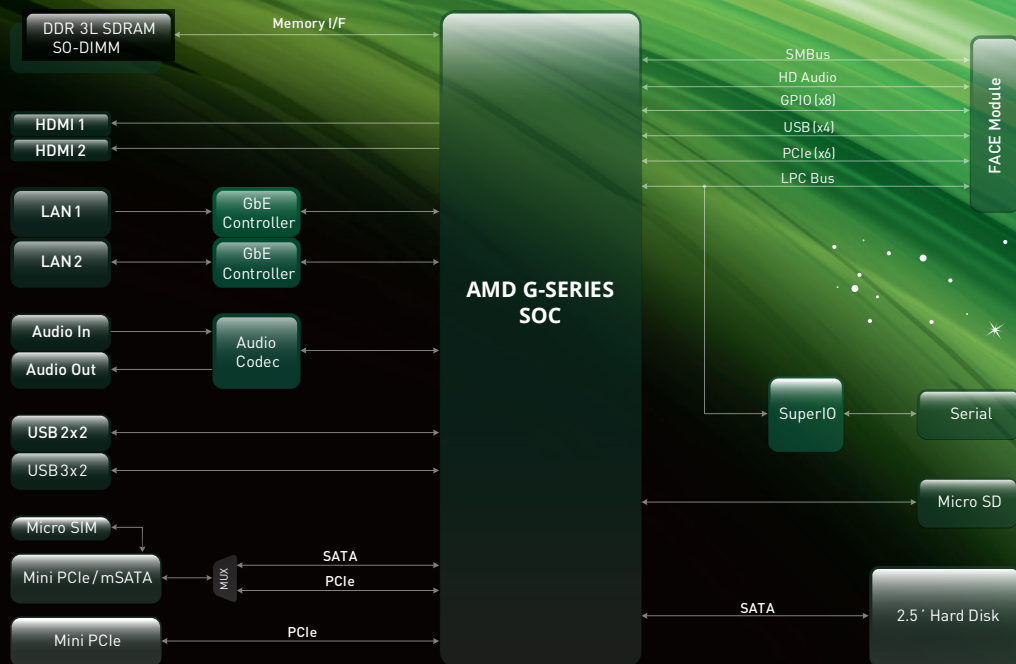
DDR 3L SDRAM SO-DIMM

Memory I/F

HDMI 1

HDMI 2

LAN 1

GbE Controller

LAN 2

GbE Controller

Audio In

Audio Out

Audio Codec

USB 2x2

USB 3x2

Micro SIM

Mini PCIe / mSATA

MUX

SATA

PCIe

Mini PCIe

PCIe

AMD G-SERIES SOC

SMBus

HD Audio

GPIO (x8)

USB (x4)

PCIe (x6)

LPC Bus

FACE Module

SuperIO

Serial

Micro SD

SATA

2.5˝ Hard Disk